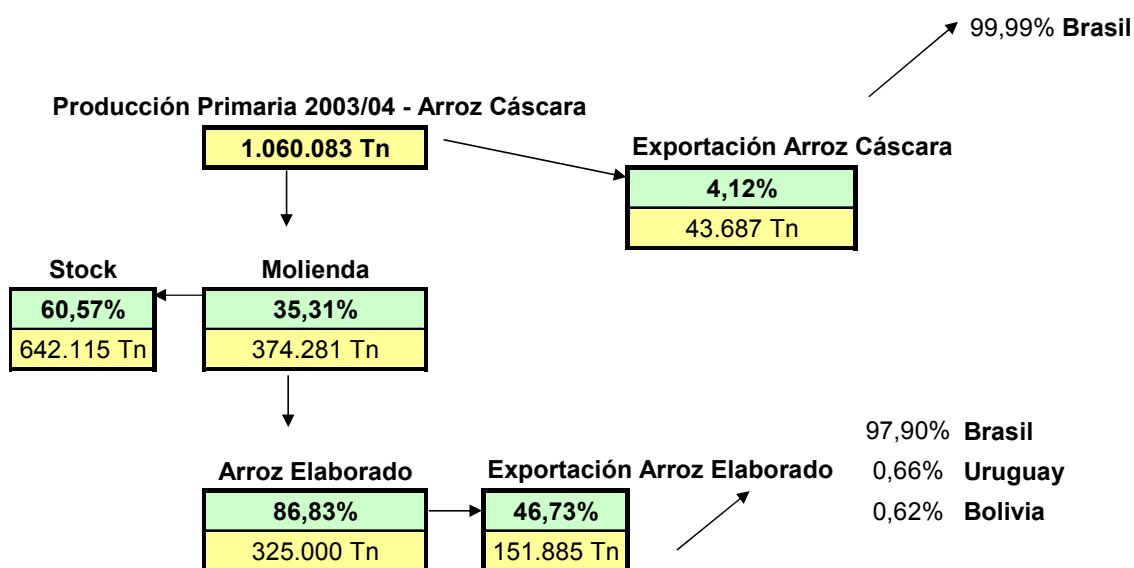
99,99% **Brasil**

**Producción Primaria 2003/04 - Arroz Cáscara**

**1.060.083 Tn**

**Exportación Arroz Cáscara**

**4,12%**

43.687 Tn

**Stock**

**60,57%**

642.115 Tn

**Molienda**

**35,31%**

374.281 Tn

97,90% **Brasil**

0,66% **Uruguay**

0,62% **Bolivia**

**Arroz Elaborado**

**86,83%**

325.000 Tn

**Exportación Arroz Elaborado**

**46,73%**

151.885 Tn